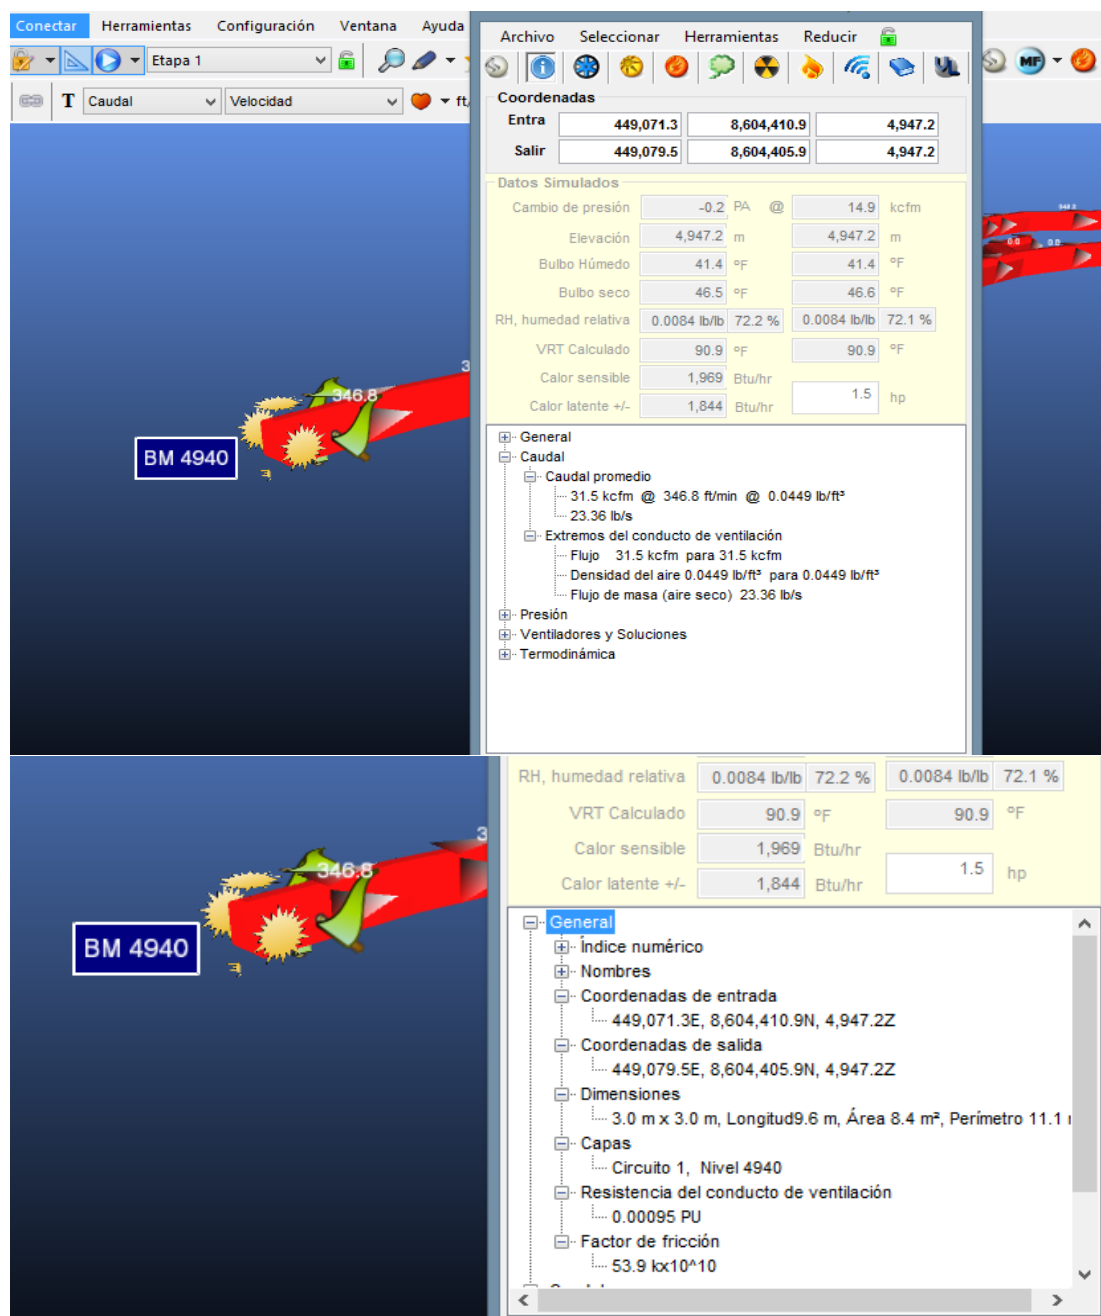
Conectar Herramientas Configuración Ventana Ayuda

Etapa 1

T Caudal Velocidad ft

Archivo Seleccionar Herramientas Reducir

Coordenadas

| | | | |
|---|---|---|---|
| Entra | 449,071.3 | 8,604,410.9 | 4,947.2 |
| Salir | 449,079.5 | 8,604,405.9 | 4,947.2 |

Datos Simulados

| | | | | | |
|---|---|---|---|---|---|
| Cambio de presión | -0.2 | PA | @ | 14.9 | kcfm |
| Elevación | 4,947.2 | m | | 4,947.2 | m |
| Bulbo Húmedo | 41.4 | ºF | | 41.4 | ºF |
| Bulbo seco | 46.5 | ºF | | 46.6 | ºF |
| RH, humedad relativa | 0.0084 lb/lb | 72.2 % | | 0.0084 lb/lb | 72.1 % |
| VRT Calculado | 90.9 | ºF | | 90.9 | ºF |
| Calor sensible | 1,969 | Btu/hr | | | |
| Calor latente +/- | 1,844 | Btu/hr | | 1.5 | hp |

General
Caudal
Caudal promedio
31.5 kcfm @ 346.8 ft/min @ 0.0449 lb/ft³
23.36 lb/s
Extremos del conducto de ventilación
Flujo 31.5 kcfm para 31.5 kcfm
Densidad del aire 0.0449 lb/ft³ para 0.0449 lb/ft³
Flujo de masa (aire seco) 23.36 lb/s
Presión
Ventiladores y Soluciones
Termodinámica

346.8
BM 4940
3

346.8
BM 4940
3

| | | | | | |
|---|---|---|---|---|---|
| RH, humedad relativa | 0.0084 lb/lb | 72.2 % | | 0.0084 lb/lb | 72.1 % |
| VRT Calculado | 90.9 | ºF | | 90.9 | ºF |
| Calor sensible | 1,969 | Btu/hr | | 1.5 | hp |
| Calor latente +/- | 1,844 | Btu/hr | | | |

General
Índice numérico
Nombres
Coordenadas de entrada
449,071.3E, 8,604,410.9N, 4,947.2Z
Coordenadas de salida
449,079.5E, 8,604,405.9N, 4,947.2Z
Dimensiones
3.0 m x 3.0 m, Longitud9.6 m, Área 8.4 m², Perímetro 11.1 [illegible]
Capas
Circuito 1, Nivel 4940
Resistencia del conducto de ventilación
0.00095 PU
Factor de fricción
53.9 kx10^10
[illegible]